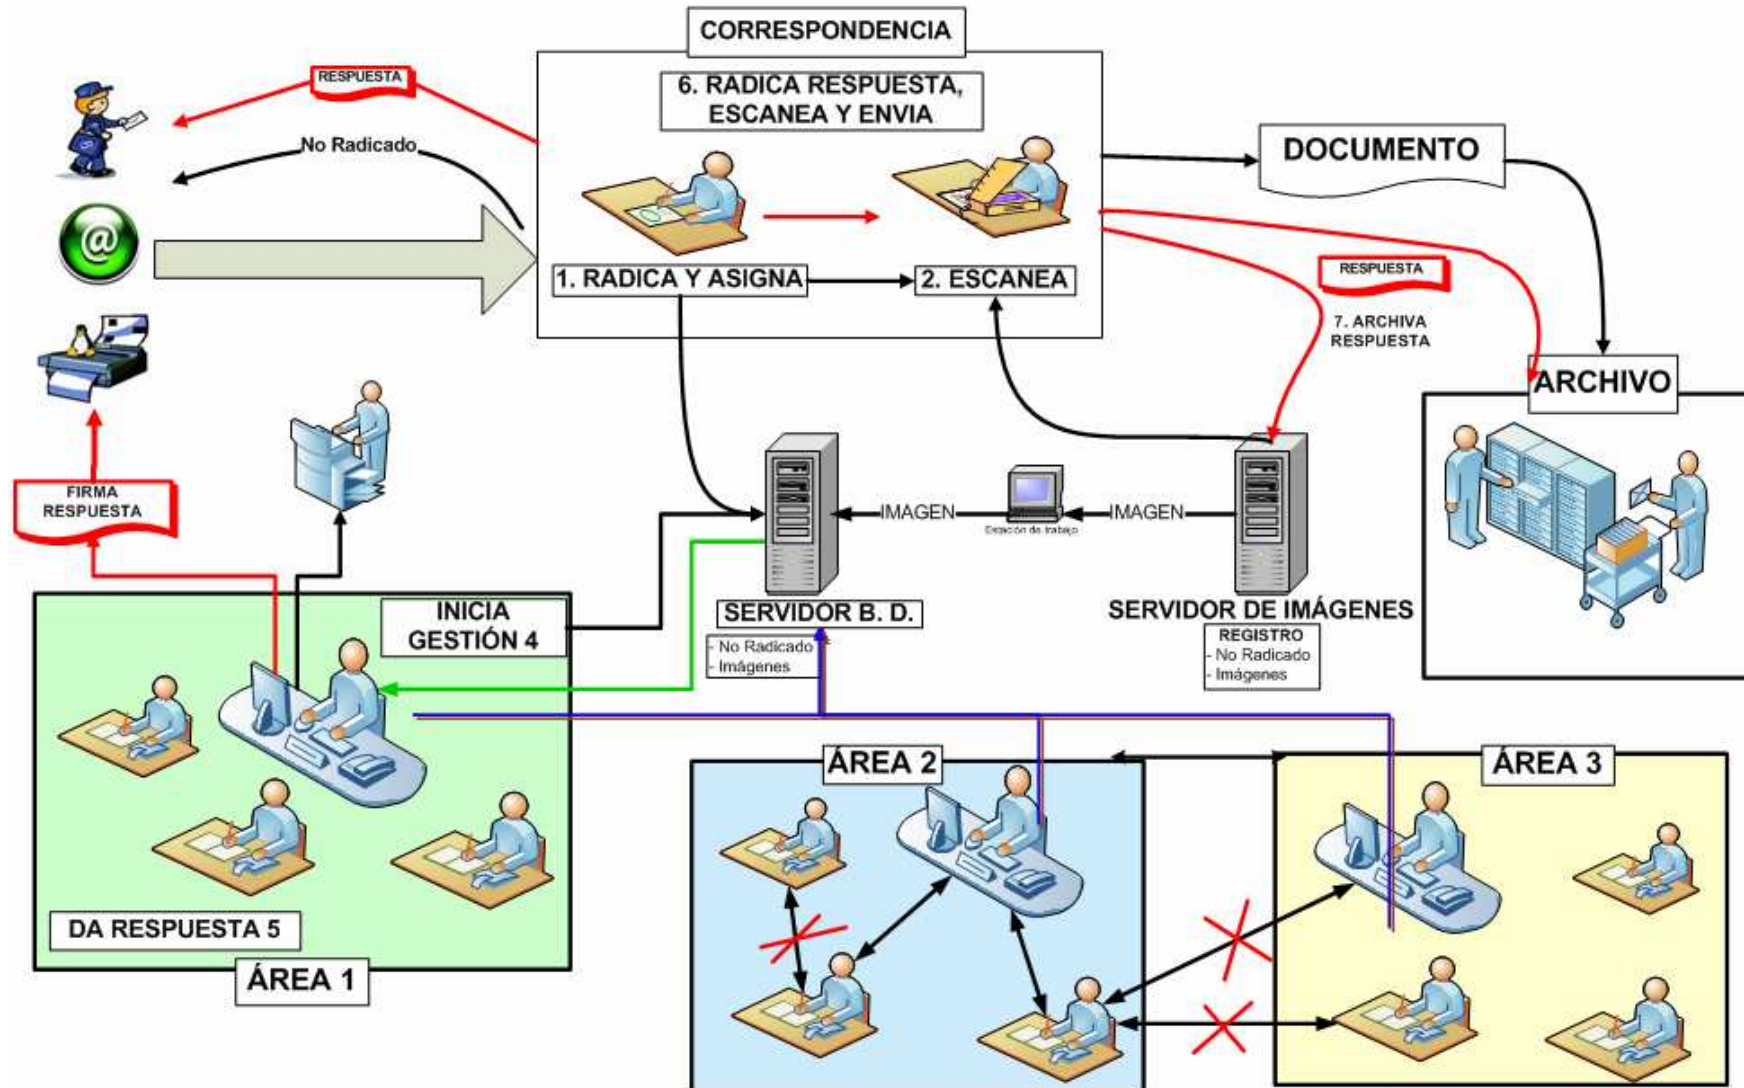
CORRESPONDENCIA

6. RADICA RESPUESTA, ESCANEA Y ENVIA

RESPUESTA

No Radicado

DOCUMENTO

1. RADICA Y ASIGNA

2. ESCANEA

RESPUESTA

7. ARCHIVA RESPUESTA

ARCHIVO

FIRMA RESPUESTA

IMAGEN

Estación de trabajo

IMAGEN

SERVIDOR B. D.

- No Radicado
- Imágenes

SERVIDOR DE IMÁGENES

REGISTRO
- No Radicado
- Imágenes

INICIA GESTIÓN 4

DA RESPUESTA 5

ÁREA 1

ÁREA 2

ÁREA 3